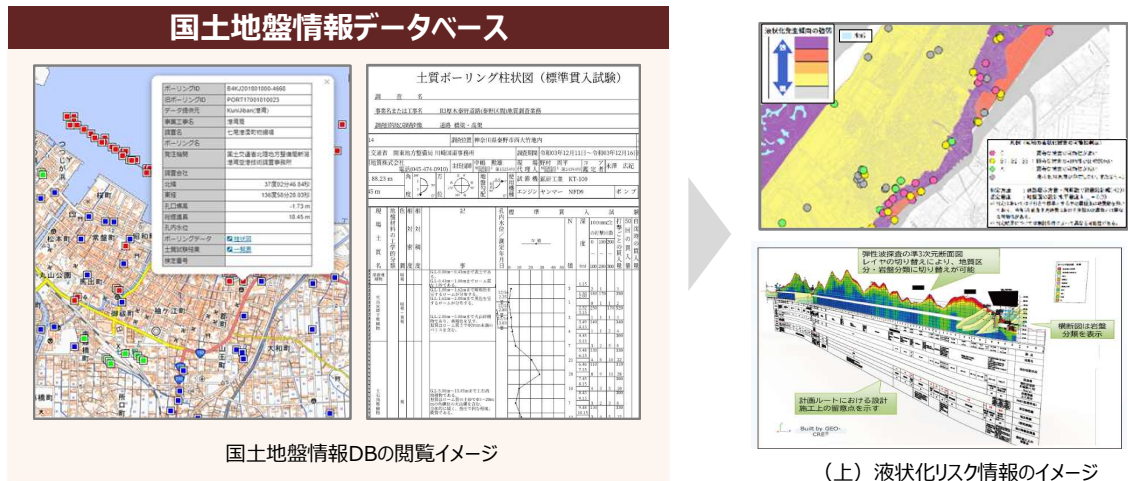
国土地盤情報データベース

| ボーリングID | BKJ201801000-4668 |
|---|---|
| 旧ボーリングID | PORT17001010023 |
| データ提供元 | KuniJiban(港湾) |
| 事業工事名 | 港湾 |
| 調査名 | 七尾港寮町岸壁 |
| ボーリング名 | |
| 発注機関 | 国土交通省北陸地方整備局新潟港湾空港技術調査事務所 |
| 調査会社 | |
| 北緯 | 37度02分46.64秒 |
| 東経 | 136度58分28.03秒 |
| 孔口標高 | -1.73 m |
| 総掘進長 | 18.45 m |
| 孔内水位 | |
| ボーリングデータ | 柱状図 |
| 土質試験結果 | 一覧表 |
| 検定番号 | |

土質ボーリング柱状図（標準貫入試験）

国土地盤情報DBの閲覧イメージ

液状化発生傾向の強弱

弾性波探査の準3次元断面図
レイヤの切り替えにより、地質区分・岩盤分類に切り替えが可能

横断図は岩盤分類を表示

計画ルートにおける設計施工上の留意点を記す

Built by GEO-CRE

（上）液状化リスク情報のイメージ